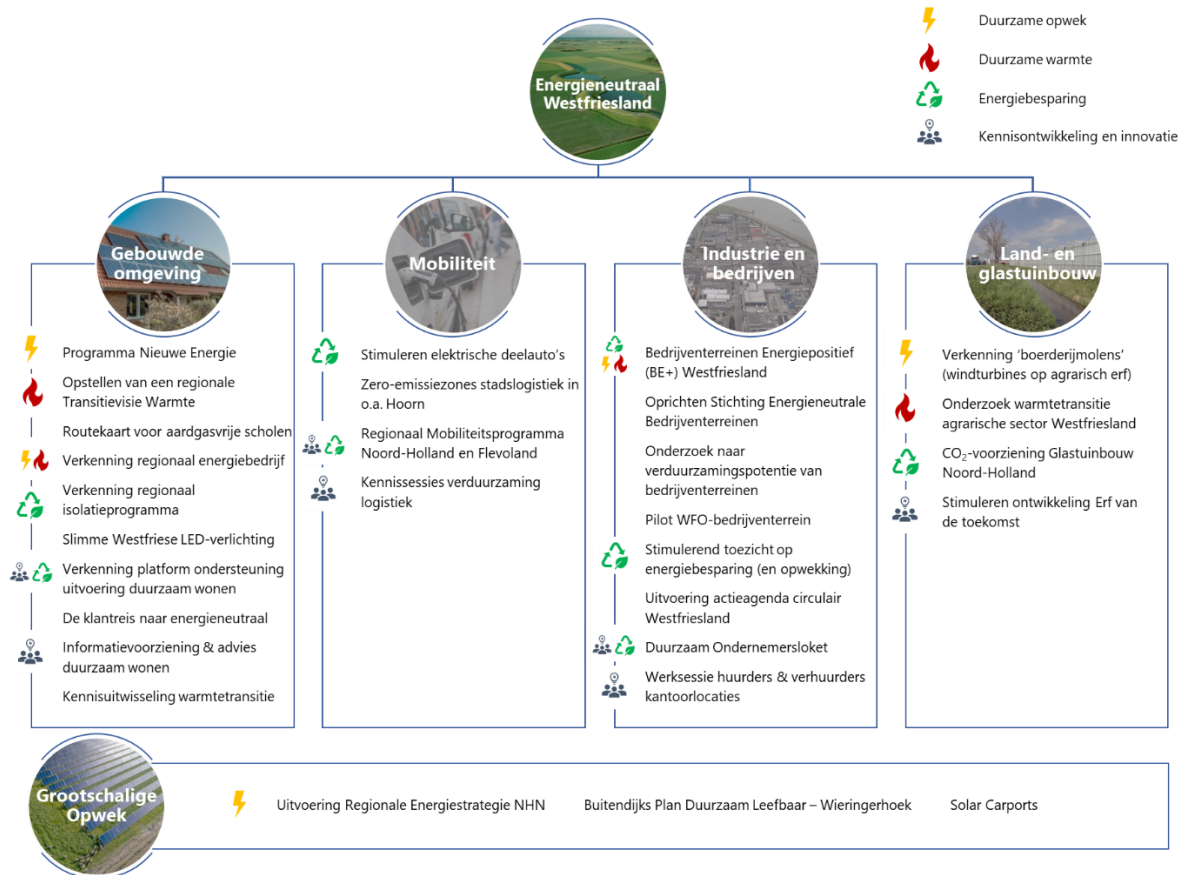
Duurzame opwek

Duurzame warmte

Energiebesparing

Kennisontwikkeling en innovatie

Energieneutraal Westfriesland

Gebouwde omgeving

Programma Nieuwe Energie

Opstellen van een regionale Transitievisie Warmte

Routekaart voor aardgasvrije scholen

Verkenning regionaal energiebedrijf

Verkenning regionaal isolatieprogramma

Slimme Westfriese LED-verlichting

Verkenning platform ondersteuning uitvoering duurzaam wonen

De klantreis naar energieneutraal

Informatievoorziening & advies duurzaam wonen

Kennisuitwisseling warmtetransitie

Mobiliteit

Stimuleren elektrische deelauto's

Zero-emissiezones stadslogistiek in o.a. Hoorn

Regionaal Mobiliteitsprogramma Noord-Holland en Flevoland

Kennissessies verduurzaming logistiek

Industrie en bedrijven

Bedrijventerreinen Energiepositief (BE+) Westfriesland

Oprichten Stichting Energieneutrale Bedrijventerreinen

Onderzoek naar verduurzamingspotentie van bedrijventerreinen

Pilot WFO-bedrijventerrein

Stimulerend toezicht op energiebesparing (en opwekking)

Uitvoering actieagenda circulair Westfriesland

Duurzaam Ondernemersloket

Werksessie huurders & verhuurders kantoorlocaties

Land- en glastuinbouw

Verkenning 'boerderijmolens' (windturbines op agrarisch erf)

Onderzoek warmtetransitie agrarische sector Westfriesland

$CO_2$-voorziening Glastuinbouw Noord-Holland

Stimuleren ontwikkeling Erf van de toekomst

Grootschalige Opwek

Uitvoering Regionale Energiestrategie NHN

Buitendijks Plan Duurzaam Leefbaar – Wieringerhoek

Solar Carports